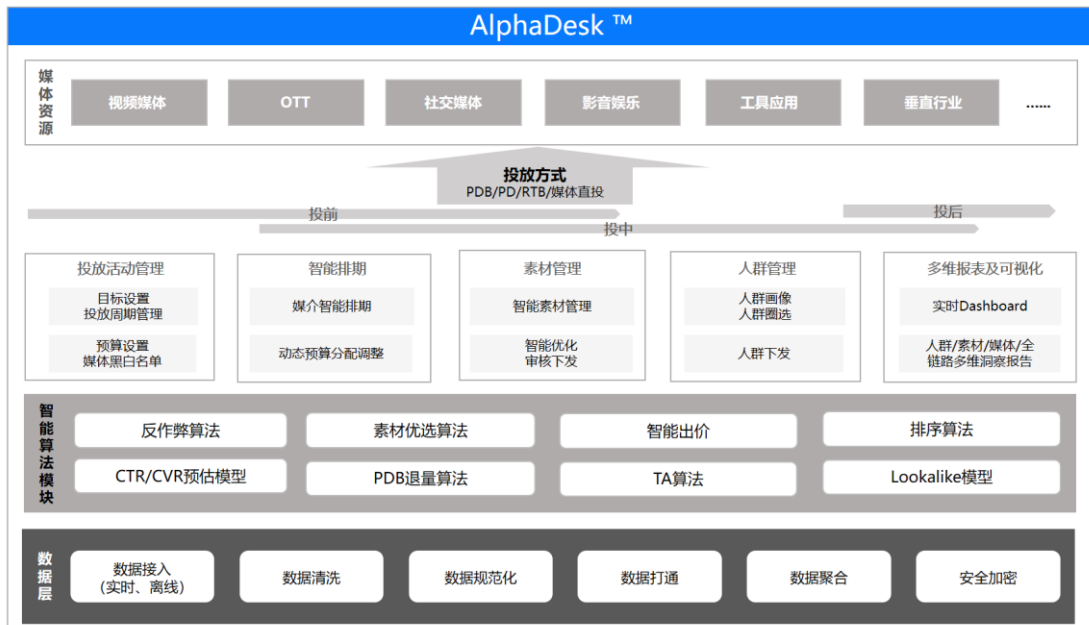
AlphaDesk ™

媒体资源

视频媒体 | OTT | 社交媒体 | 影音娱乐 | 工具应用 | 垂直行业 | ......

投放方式
PDB/PD/RTB/媒体直投

投前
投中
投后

投放活动管理
目标设置
投放周期管理
预算设置
媒体黑白名单

智能排期
媒介智能排期
动态预算分配调整

素材管理
智能素材管理
智能优化
审核下发

人群管理
人群画像
人群圈选
人群下发

多维报表及可视化
实时Dashboard
人群/素材/媒体/全链路多维洞察报告

智能算法模块

反作弊算法 | 素材优选算法 | 智能出价 | 排序算法
CTR/CVR预估模型 | PDB退量算法 | TA算法 | Lookalike模型

数据层

数据接入
（实时、离线） | 数据清洗 | 数据规范化 | 数据打通 | 数据聚合 | 安全加密